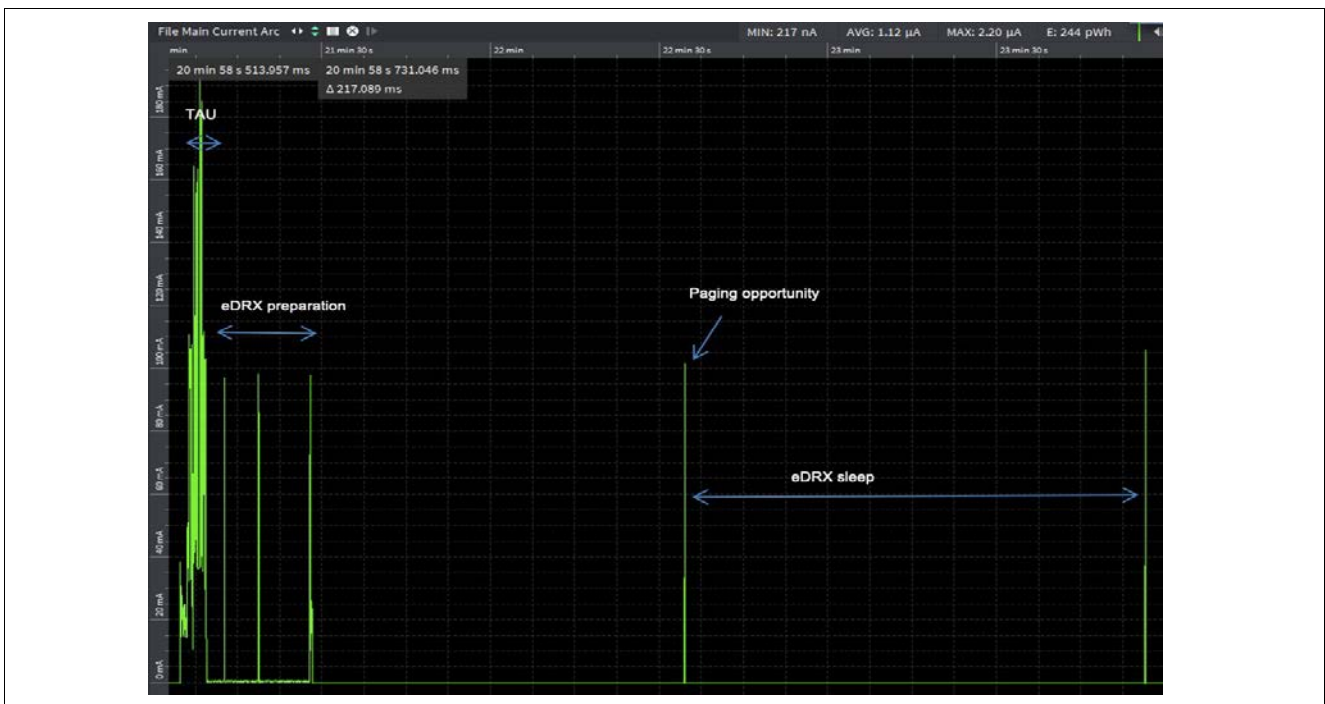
File Main Current Arc

MIN: 217 nA AVG: 1.12 µA MAX: 2.20 µA E: 244 pWh

min 21 min 30 s 22 min 22 min 30 s 23 min 23 min 30 s

20 min 58 s 513.957 ms 20 min 58 s 731.046 ms

Δ 217.089 ms

180 mA
160 mA
140 mA
120 mA
100 mA
80 mA
60 mA
40 mA
20 mA
0 mA

TAU

eDRX preparation

Paging opportunity

eDRX sleep